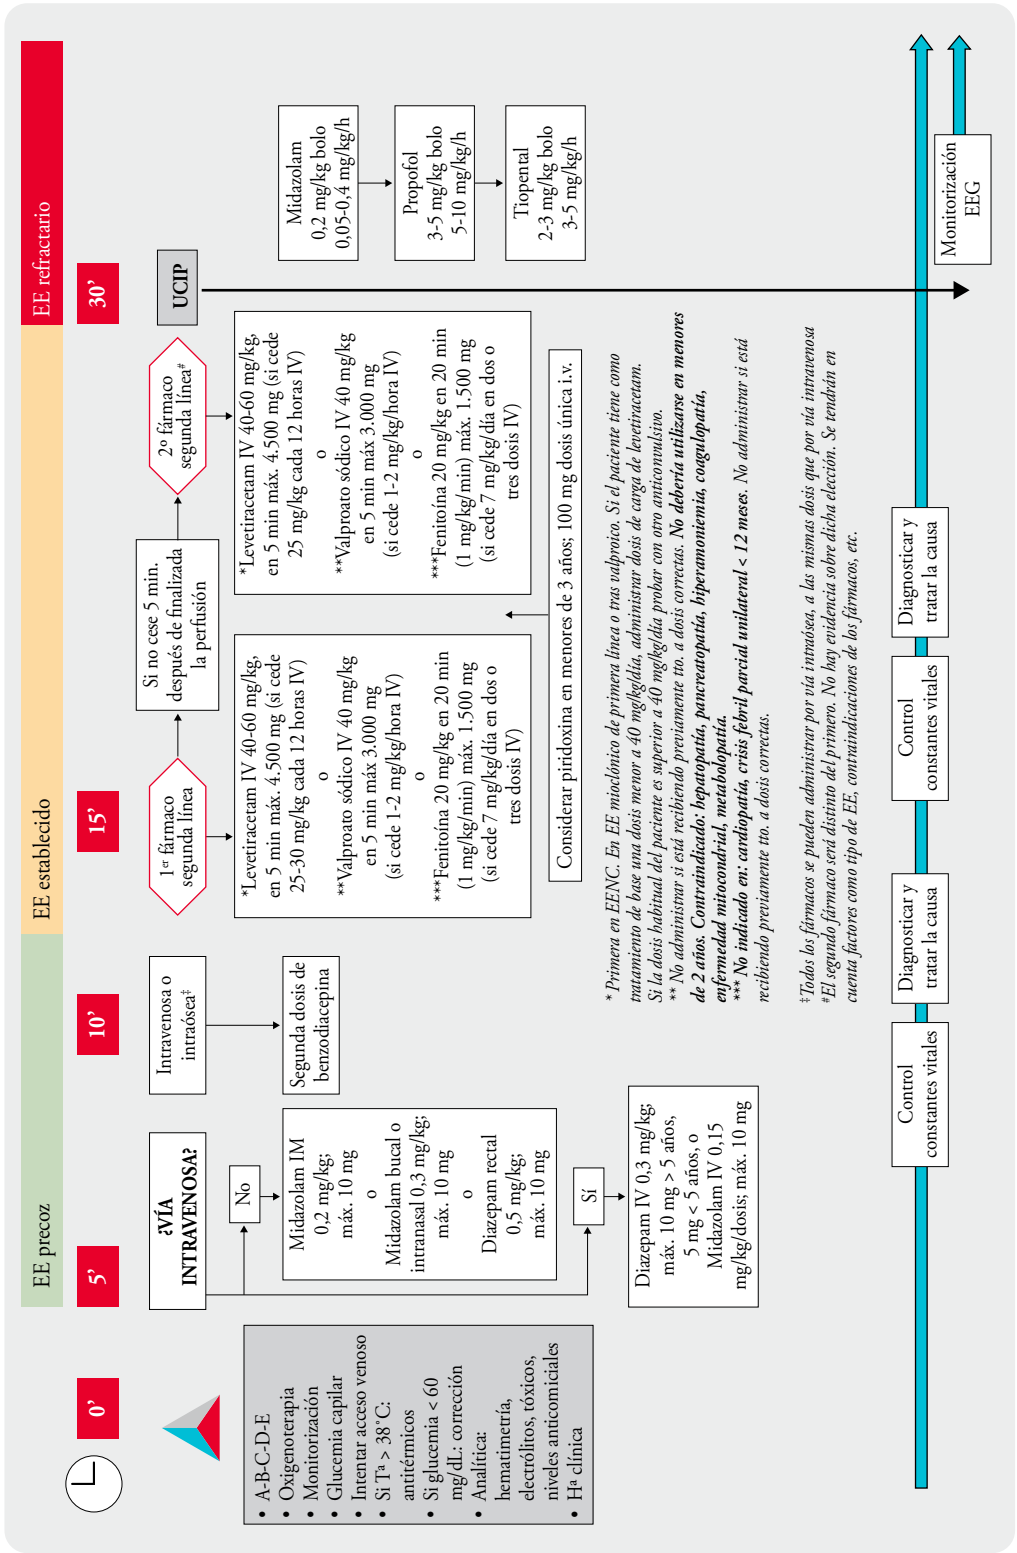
EE precoz

EE establecido

EE refractario

0'

5'

10'

15'

30'

• A-B-C-D-E
• Oxigenoterapia
• Monitorización
• Glucemia capilar
• Intentar acceso venoso
• Si Tª > 38°C: antitérmicos
• Si glucemia < 60 mg/dL: corrección
• Analítica: hematimetría, electrólitos, tóxicos, niveles anticomiciales
• Hª clínica

¿VÍA INTRAVENOSA?

No

Sí

Midazolam IM 0,2 mg/kg; máx. 10 mg
o
Midazolam bucal o intranasal 0,3 mg/kg; máx. 10 mg
o
Diazepam rectal 0,5 mg/kg; máx. 10 mg

Diazepam IV 0,3 mg/kg; máx. 10 mg > 5 años, 5 mg < 5 años, o Midazolam IV 0,15 mg/kg/dosis; máx. 10 mg

Intravenosa o intraósea‡

Segunda dosis de benzodiacepina

1er fármaco segunda línea

*Levetiracetam IV 40-60 mg/kg, en 5 min máx. 4.500 mg (si cede 25-30 mg/kg cada 12 horas IV)
o
**Valproato sódico IV 40 mg/kg en 5 min máx 3.000 mg (si cede 1-2 mg/kg/hora IV)
o
***Fenitoína 20 mg/kg en 20 min (1 mg/kg/min) máx. 1.500 mg (si cede 7 mg/kg/día en dos o tres dosis IV)

Si no cese 5 min. después de finalizada la perfusión

2º fármaco segunda línea#

*Levetiracetam IV 40-60 mg/kg, en 5 min máx. 4.500 mg (si cede 25 mg/kg cada 12 horas IV)
o
**Valproato sódico IV 40 mg/kg en 5 min máx 3.000 mg (si cede 1-2 mg/kg/hora IV)
o
***Fenitoína 20 mg/kg en 20 min (1 mg/kg/min) máx. 1.500 mg (si cede 7 mg/kg/día en dos o tres dosis IV)

Considerar piridoxina en menores de 3 años; 100 mg dosis única i.v.

UCIP

Midazolam 0,2 mg/kg bolo 0,05-0,4 mg/kg/h

Propofol 3-5 mg/kg bolo 5-10 mg/kg/h

Tiopental 2-3 mg/kg bolo 3-5 mg/kg/h

Monitorización EEG

* Primera en EENC. En EE mioclónico de primera línea o tras valproico. Si el paciente tiene como tratamiento de base una dosis menor a 40 mg/kg/día, administrar dosis de carga de levetiracetam. Si la dosis habitual del paciente es superior a 40 mg/kg/día probar con otro anticonvulsivo.
** No administrar si está recibiendo previamente tto. a dosis correctas. **No debería utilizarse en menores de 2 años. Contraindicado: hepatopatía, pancreatopatía, hiperamoniemia, coagulopatía, enfermedad mitocondrial, metabolopatía.**
*** **No indicado en: cardiopatía, crisis febril parcial unilateral < 12 meses**. No administrar si está recibiendo previamente tto. a dosis correctas.

‡ Todos los fármacos se pueden administrar por vía intraósea, a las mismas dosis que por vía intravenosa
# El segundo fármaco será distinto del primero. No hay evidencia sobre dicha elección. Se tendrán en cuenta factores como tipo de EE, contraindicaciones de los fármacos, etc.

Control constantes vitales

Diagnosticar y tratar la causa

Control constantes vitales

Diagnosticar y tratar la causa